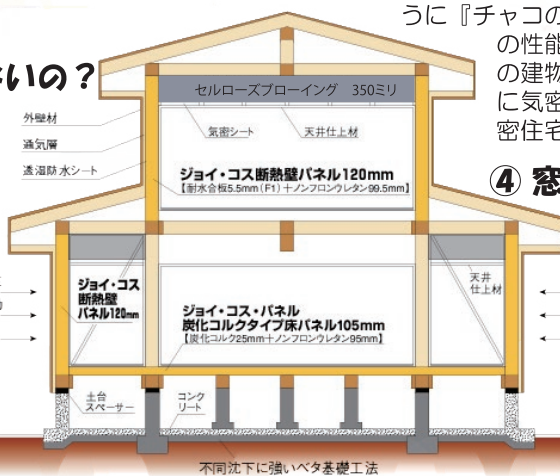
いの？

うに『チャコの
の性能
の建物
に気密
密住宅

④ 窓

セルローズブローイング 350ミリ

外壁材
通気層
透湿防水シート

気密シート
天井仕上材

ジョイ・コス断熱壁パネル120mm
【耐水合板5.5mm（F1）＋ノンフロンウレタン99.5mm】

ジョイ・コス
断熱壁
パネル120mm

ジョイ・コス・パネル
炭化コルクタイプ床パネル105mm
【炭化コルク25mm＋ノンフロンウレタン95mm】

天井
仕上材

土台
スペーサー

コンク
リート

不同沈下に強いベタ基礎工法